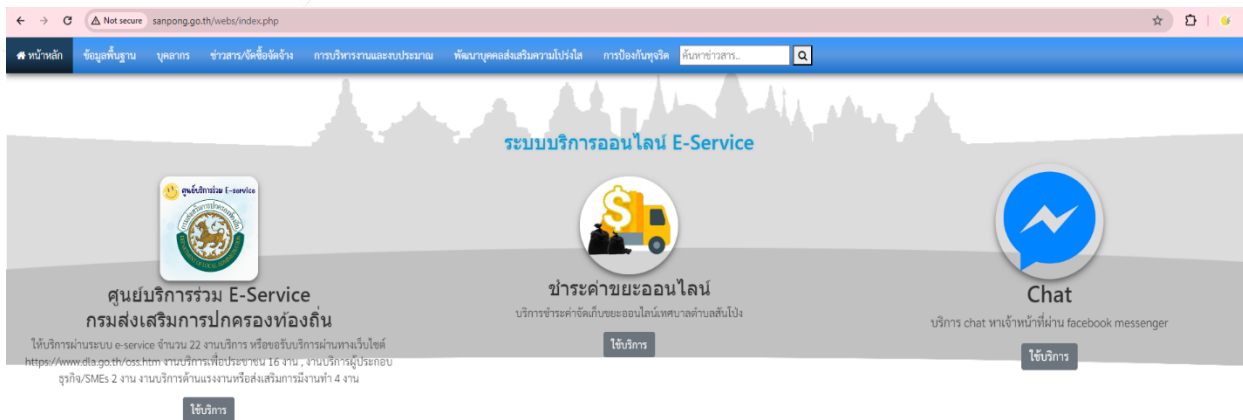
Not secure sanpong.go.th/webs/index.php

หน้าหลัก ข้อมูลพื้นฐาน บุคลากร ข่าวสาร/จัดซื้อจัดจ้าง การบริหารงานและงบประมาณ พัฒนาบุคคลส่งเสริมความโปร่งใส การป้องกันทุจริต ค้นหาข่าวสาร..

ระบบบริการออนไลน์ E-Service

ศูนย์บริการร่วม E-service

ศูนย์บริการร่วม E-Service กรมส่งเสริมการปกครองท้องถิ่น

ให้บริการผ่านระบบ e-service จำนวน 22 งานบริการ หรือขอรับบริการผ่านทางเว็บไซต์ https://www.dla.go.th/oss.htm งานบริการเพื่อประชาชน 16 งาน , งานบริการผู้ประกอบธุรกิจ/SMEs 2 งาน งานบริการด้านแรงงานหรือส่งเสริมการมีงานทำ 4 งาน

ใช้บริการ

ชำระค่าขยะออนไลน์

บริการชำระค่าจัดเก็บขยะออนไลน์เทศบาลตำบลสันโป่ง

ใช้บริการ

Chat

บริการ chat หาเจ้าหน้าที่ผ่าน facebook messenger

ใช้บริการ